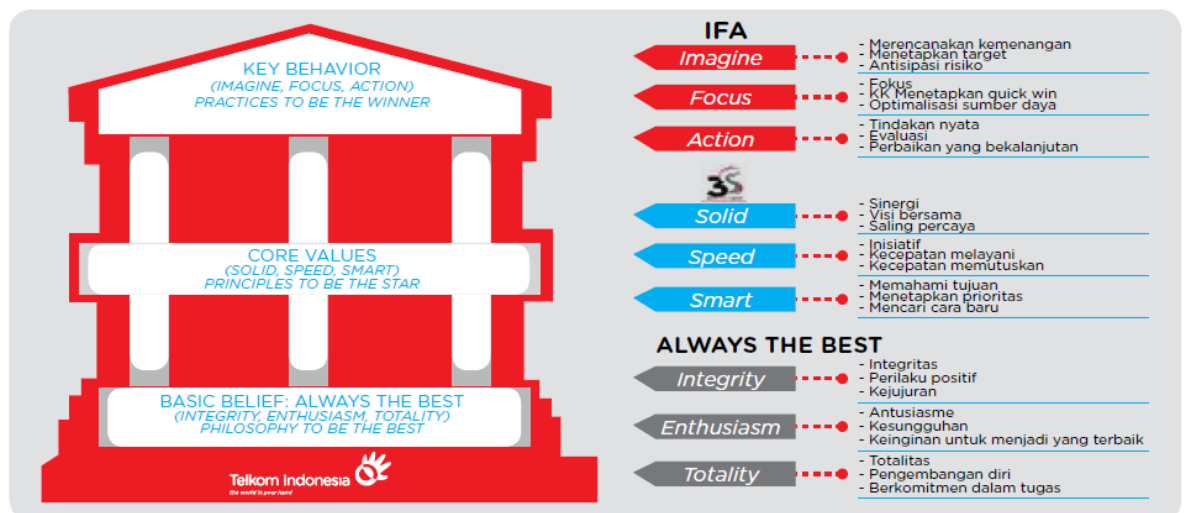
KEY BEHAVIOR
(IMAGINE, FOCUS, ACTION)
PRACTICES TO BE THE WINNER

CORE VALUES
(SOLID, SPEED, SMART)
PRINCIPLES TO BE THE STAR

BASIC BELIEF: ALWAYS THE BEST
(INTEGRITY, ENTHUSIASM, TOTALITY)
PHILOSOPHY TO BE THE BEST

Telkom Indonesia
the world in your hand

IFA

Imagine
- Merencanakan kemenangan
- Menetapkan target
- Antisipasi risiko

Focus
- Fokus
- KK Menetapkan quick win
- Optimalisasi sumber daya

Action
- Tindakan nyata
- Evaluasi
- Perbaikan yang bekalanjutan

3S

Solid
- Sinergi
- Visi bersama
- Saling percaya

Speed
- Inisiatif
- Kecepatan melayani
- Kecepatan memutuskan

Smart
- Memahami tujuan
- Menetapkan prioritas
- Mencari cara baru

ALWAYS THE BEST

Integrity
- Integritas
- Perilaku positif
- Kejujuran

Enthusiasm
- Antusiasme
- Kesungguhan
- Keinginan untuk menjadi yang terbaik

Totality
- Totalitas
- Pengembangan diri
- Berkomitmen dalam tugas